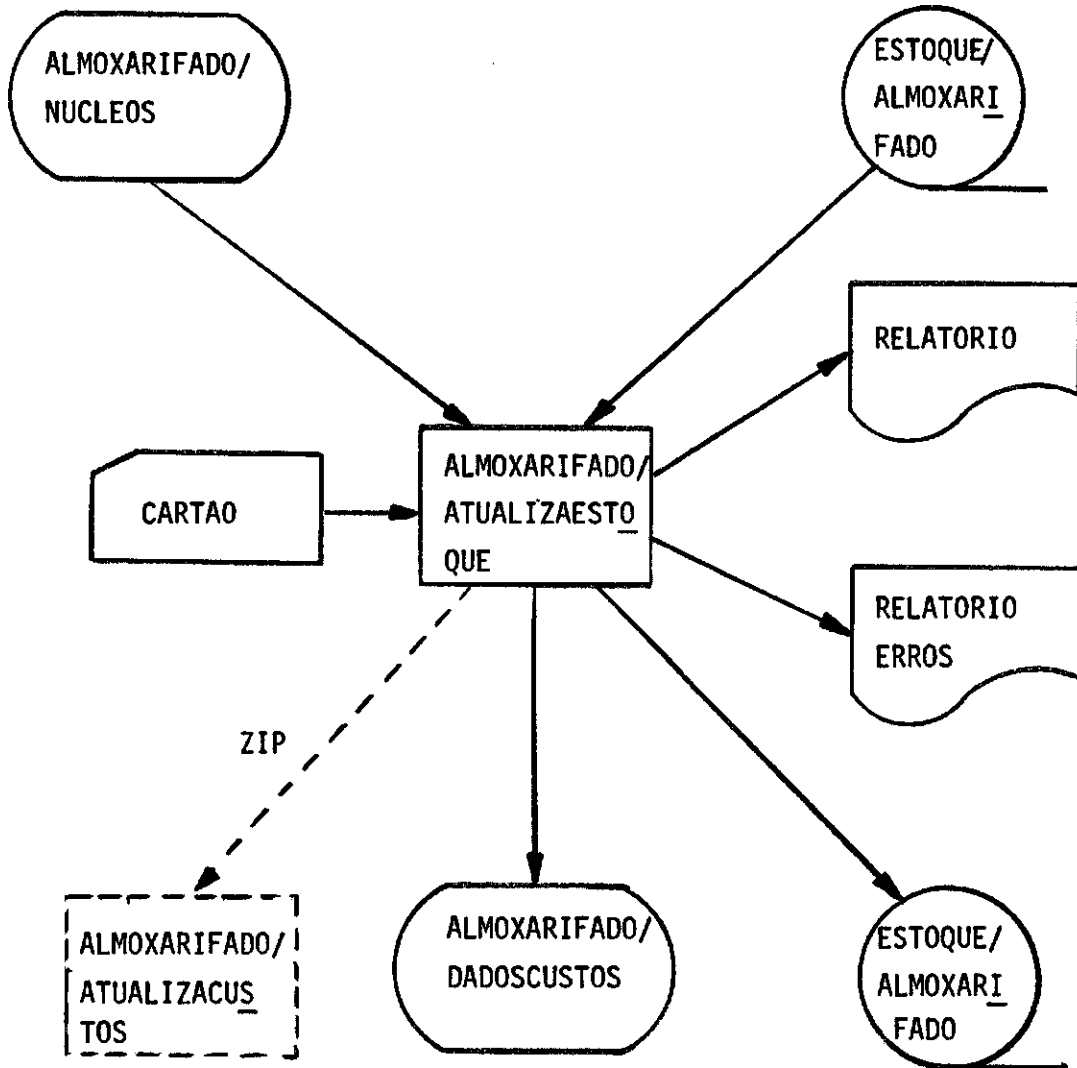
ALMOXARIFADO/
NUCLEOS

ESTOQUE/
ALMOXARI
FADO

RELATORIO

CARTAO

ALMOXARIFADO/
ATUALIZAESTO
QUE

RELATORIO
ERROS

ZIP

ALMOXARIFADO/
ATUALIZACUS
TOS

ALMOXARIFADO/
DADOSCUSTOS

ESTOQUE/
ALMOXARI
FADO